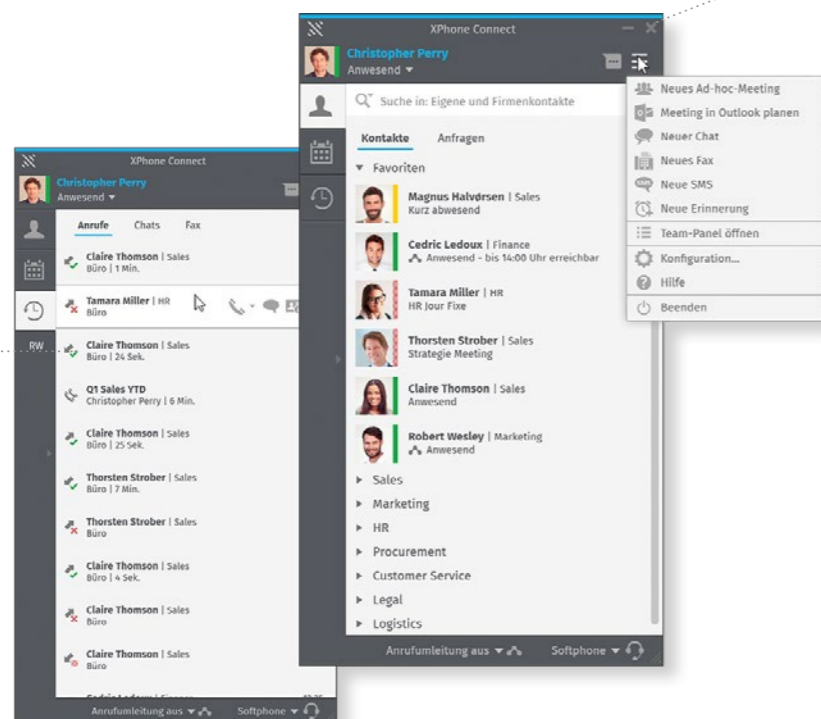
XPhone Connect
Christopher Perry
Anwesend ▾

Anrufe
Chats
Fax

Claire Thomson | Sales
Büro | 1 Min.

Tamara Miller | HR
Büro

RW

Claire Thomson | Sales
Büro | 24 Sek.

Q1 Sales YTD
Christopher Perry | 6 Min.

Claire Thomson | Sales
Büro | 25 Sek.

Thorsten Strober | Sales
Büro | 7 Min.

Thorsten Strober | Sales
Büro

Claire Thomson | Sales
Büro | 4 Sek.

Claire Thomson | Sales
Büro

Claire Thomson | Sales
Büro

Anrufumleitung aus ▾
Softphone ▾

XPhone Connect
Christopher Perry
Anwesend ▾

Suche in: Eigene und Firmenkontakte

Kontakte
Anfragen

Favoriten

Magnus Halvørsen | Sales
Kurz abwesend

Cedric Ledoux | Finance
Anwesend - bis 14:00 Uhr erreichbar

Tamara Miller | HR
HR Jour Fixe

Thorsten Strober | Sales
Strategie Meeting

Claire Thomson | Sales
Anwesend

Robert Wesley | Marketing
Anwesend

Sales
Marketing
HR
Procurement
Customer Service
Legal
Logistics

Anrufumleitung aus ▾
Softphone ▾

Neues Ad-hoc-Meeting
Meeting in Outlook planen
Neuer Chat
Neues Fax
Neue SMS
Neue Erinnerung
Team-Panel öffnen
Konfiguration...
Hilfe
Beenden